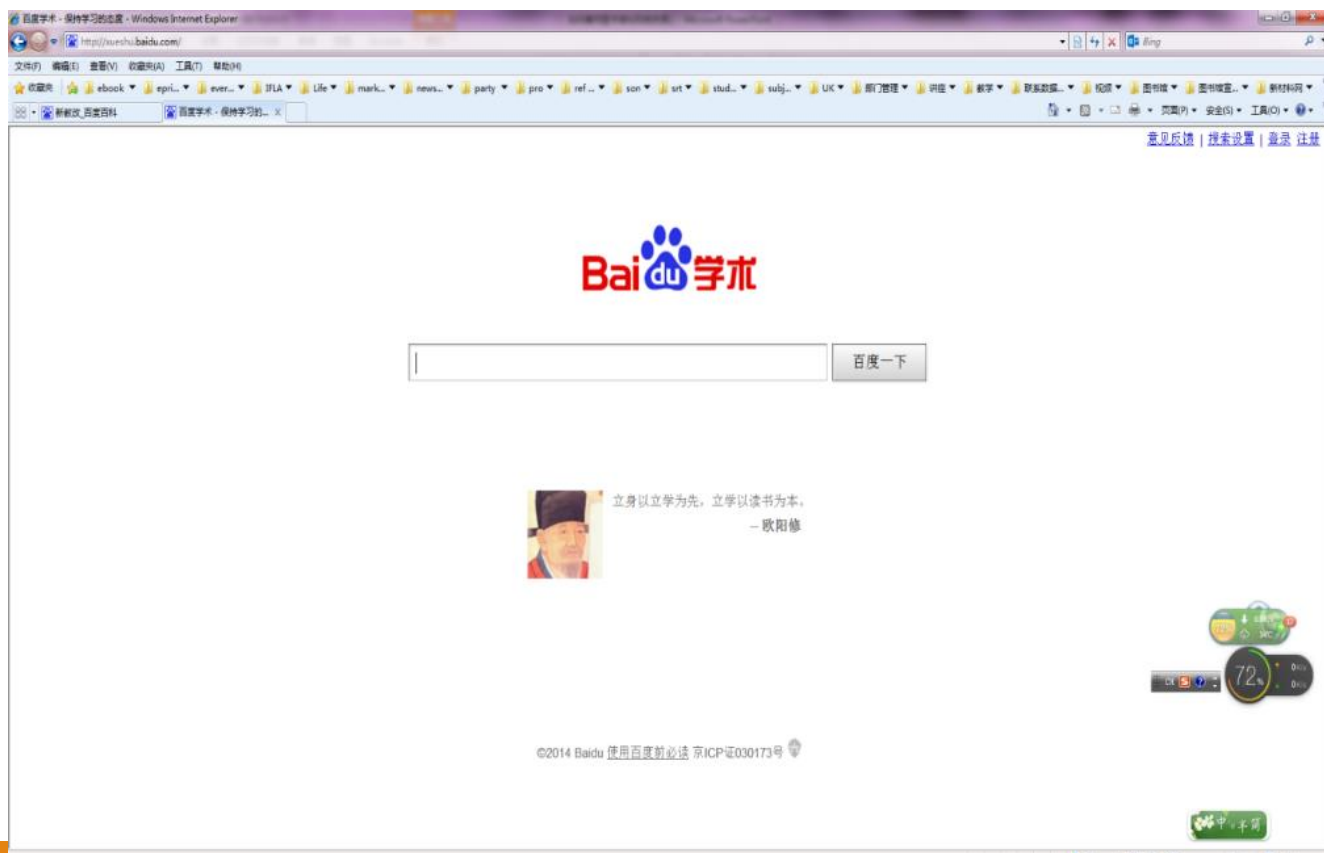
百度学术 - 保持学习的态度 - Windows Internet Explorer

http://xueshu.baidu.com/

Bing

文件(F) 编辑(E) 查看(V) 收藏夹(A) 工具(T) 帮助(H)

收藏夹 ebook epri... ever... IFLA Life mark... news... party pro ref... son srt stud... subj... UK 部门管理 讲座 教学 联系数据... 视频 图书馆 图书馆宣... 新材料网

新新改_百度百科 百度学术 - 保持学习的...

页面(P) 安全(S) 工具(O)

意见反馈 | 搜索设置 | 登录 注册

Bai du 学术

百度一下

立身以立学为先，立学以读书为本。
— 欧阳修

72%

©2014 Baidu 使用百度前必读 京ICP证030173号

中 ♪ 简